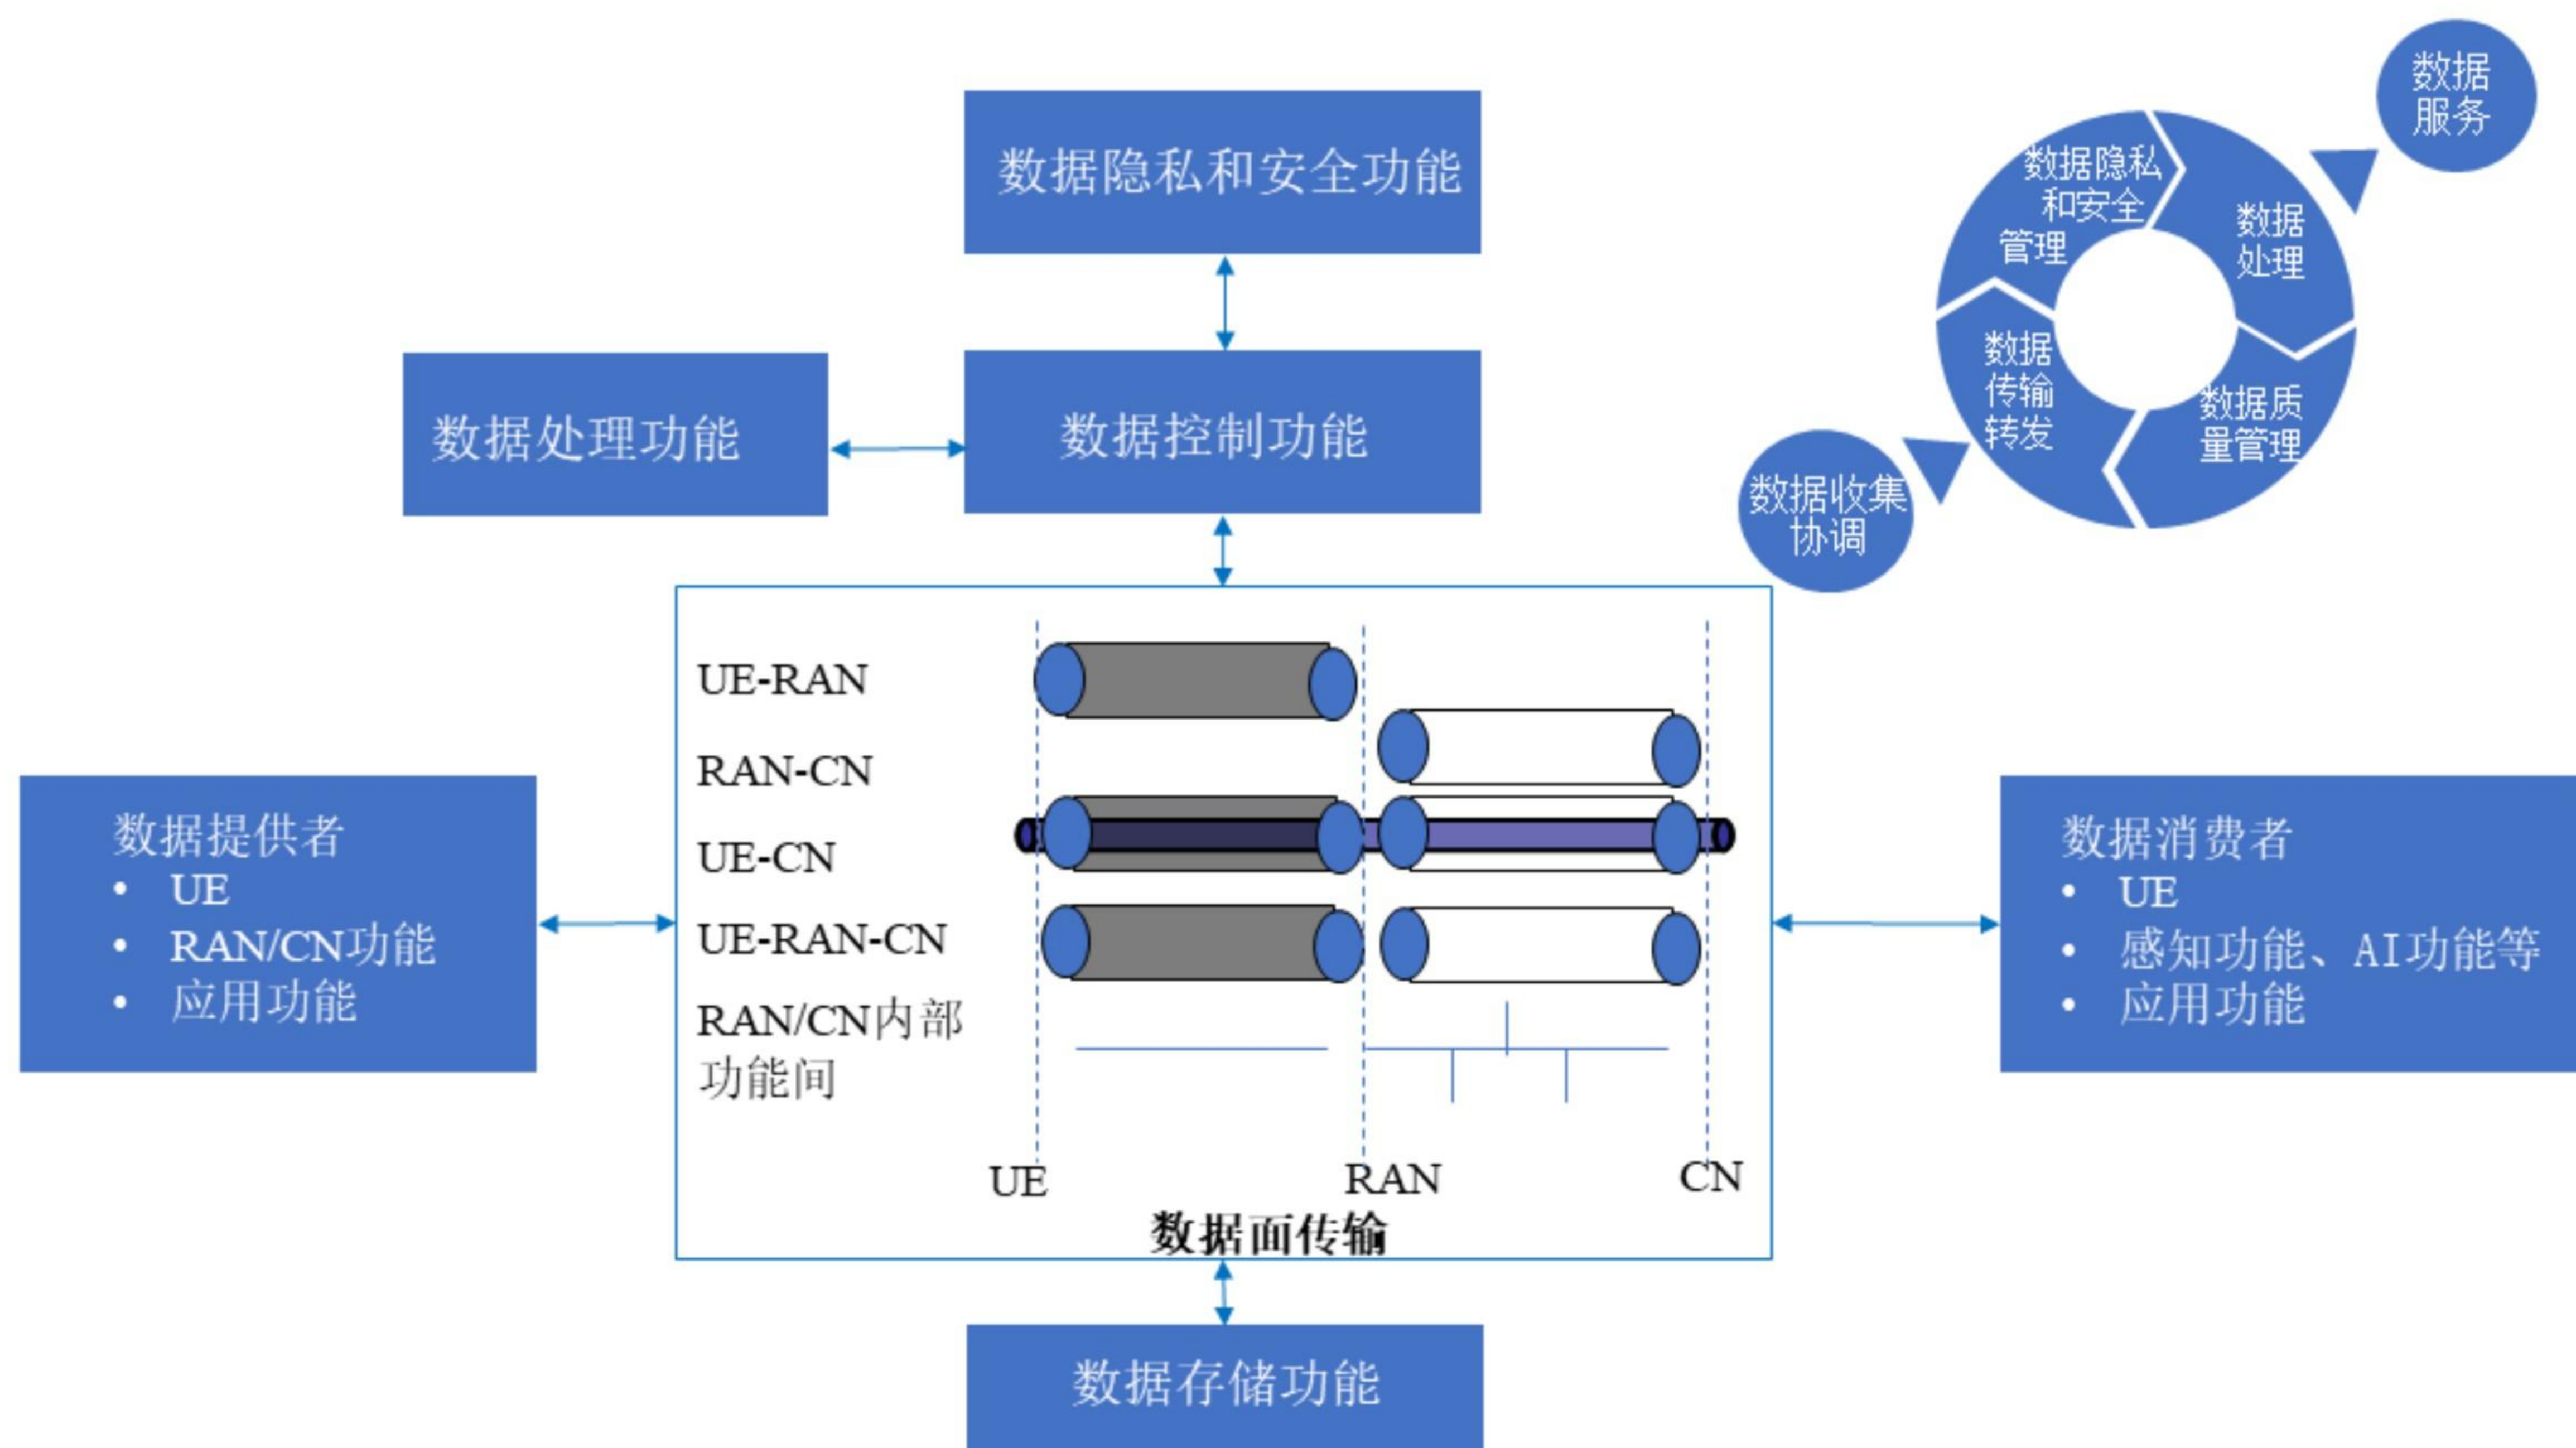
数据隐私和安全功能

数据处理功能

数据控制功能

数据服务

数据隐私和安全管理

数据处理

数据传输转发

数据质量管理

数据收集协调

UE-RAN

RAN-CN

UE-CN

UE-RAN-CN

RAN/CN内部功能间

UE

RAN

CN

数据面传输

数据提供者
• UE
• RAN/CN功能
• 应用功能

数据消费者
• UE
• 感知功能、AI功能等
• 应用功能

数据存储功能